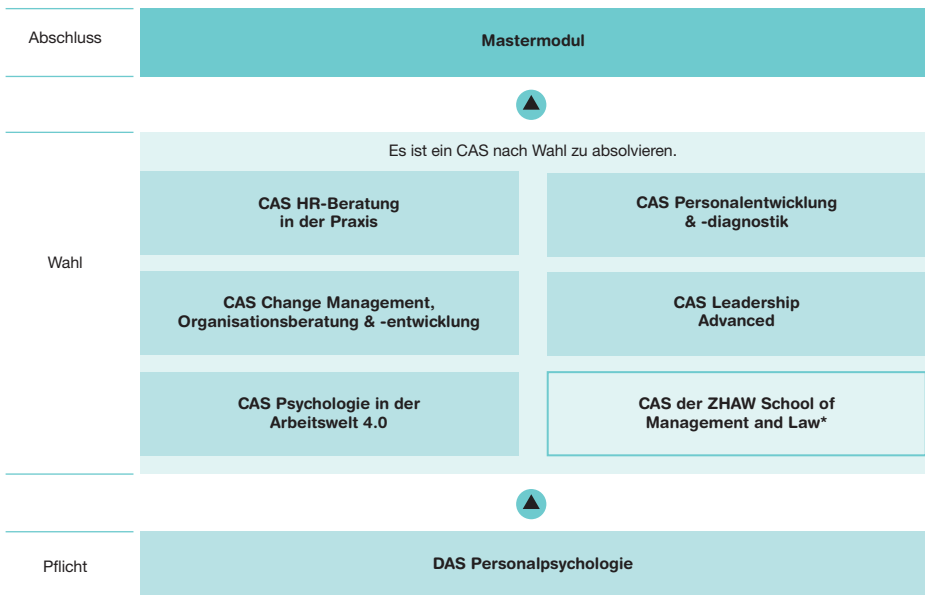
Abschluss

Mastermodul

Wahl

Es ist ein CAS nach Wahl zu absolvieren.

CAS HR-Beratung in der Praxis

CAS Personalentwicklung & -diagnostik

CAS Change Management, Organisationsberatung & -entwicklung

CAS Leadership Advanced

CAS Psychologie in der Arbeitswelt 4.0

CAS der ZHAW School of Management and Law*

Pflicht

DAS Personalpsychologie